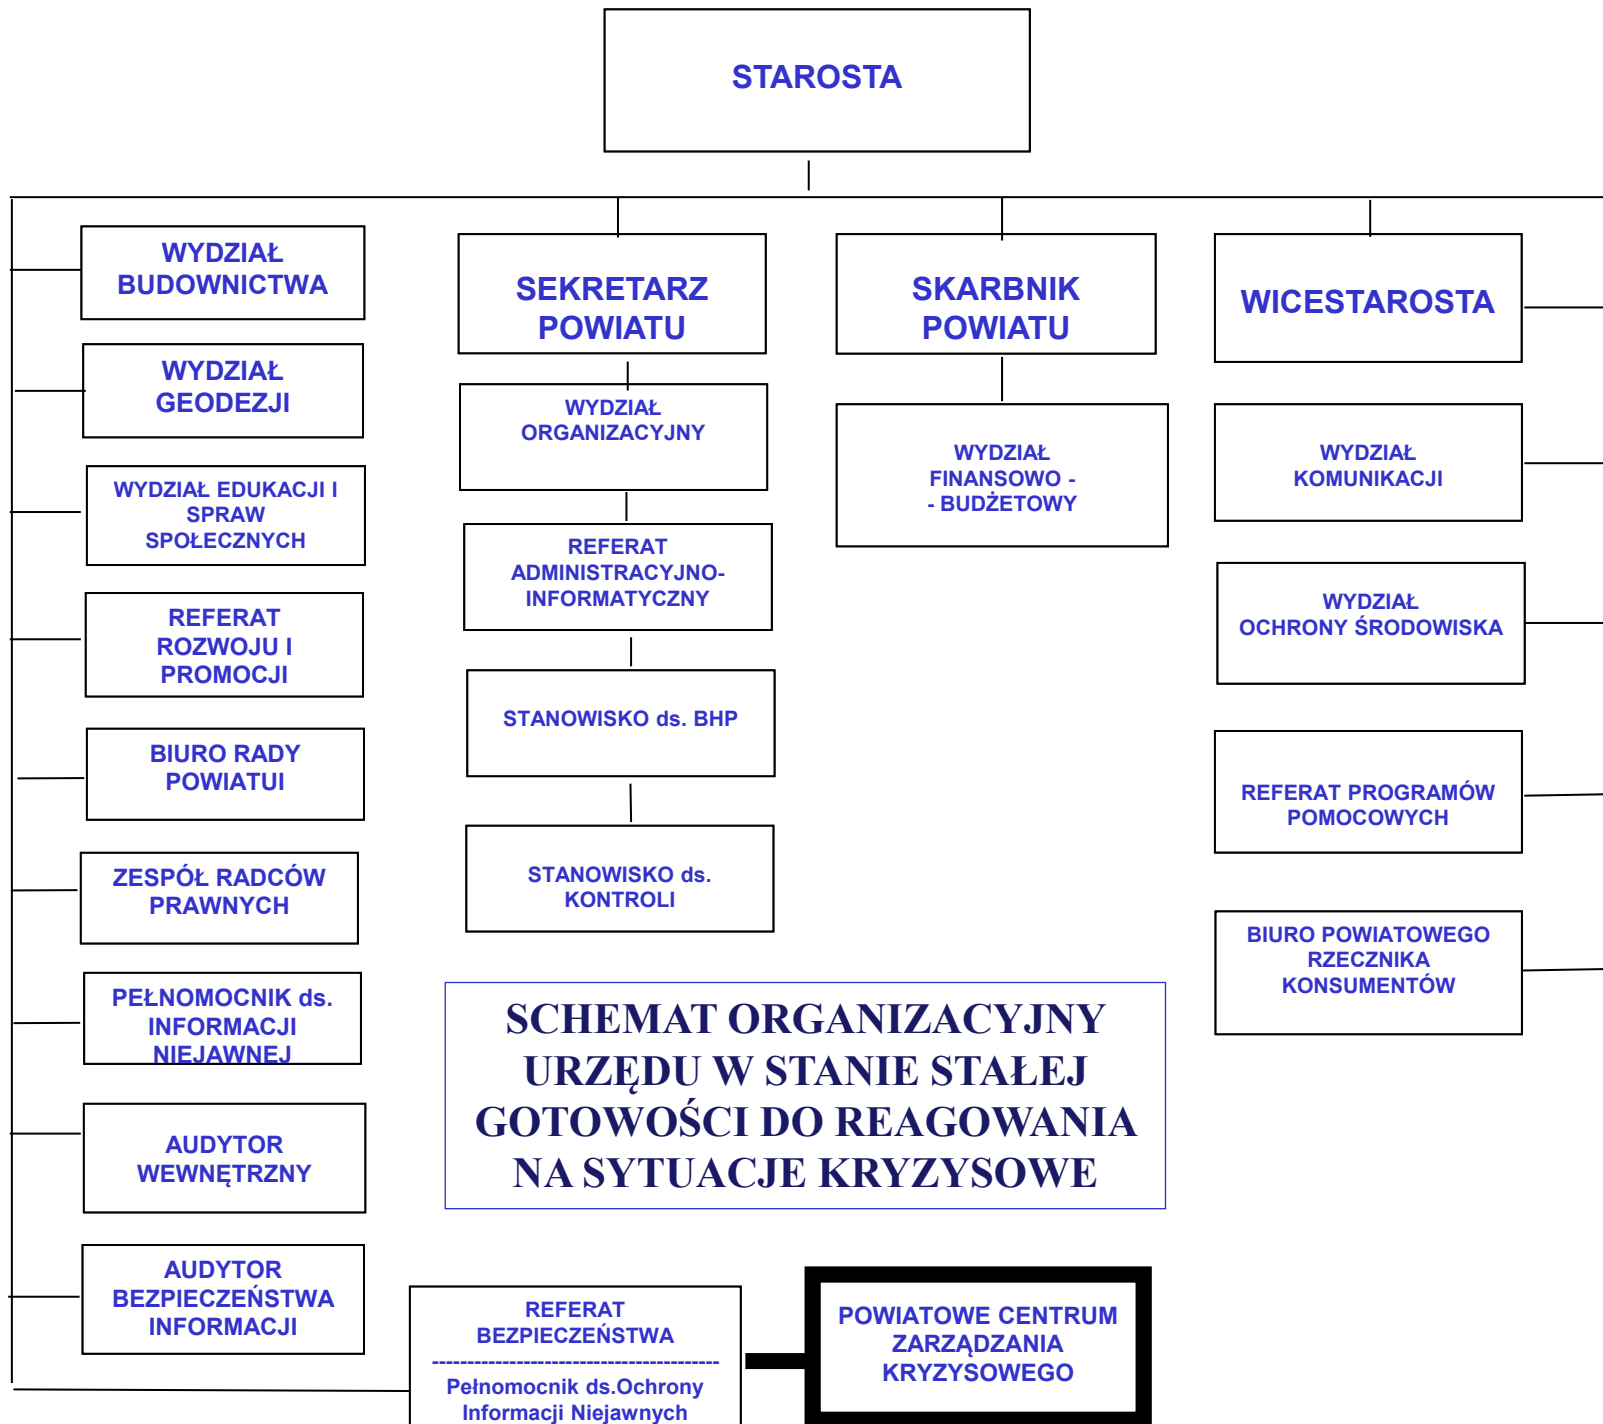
STAROSTA

WYDZIAŁ BUDOWNICTWA

WYDZIAŁ GEODEZJI

WYDZIAŁ EDUKACJI I SPRAW SPOŁECZNYCH

REFERAT ROZWOJU I PROMOCJI

BIURO RADY POWIATUI

ZESPÓŁ RADCÓW PRAWNYCH

PEŁNOMOCNIK ds. INFORMACJI NIEJAWNEJ

AUDYTOR WEWNĘTRZNY

AUDYTOR BEZPIECZEŃSTWA INFORMACJI

SEKRETARZ POWIATU

WYDZIAŁ ORGANIZACYJNY

REFERAT ADMINISTRACYJNO-INFORMATYCZNY

STANOWISKO ds. BHP

STANOWISKO ds. KONTROLI

SKARBNIK POWIATU

WYDZIAŁ FINANSOWO - - BUDŻETOWY

WICESTAROSTA

WYDZIAŁ KOMUNIKACJI

WYDZIAŁ OCHRONY ŚRODOWISKA

REFERAT PROGRAMÓW POMOCOWYCH

BIURO POWIATOWEGO RZECZNIKA KONSUMENTÓW

SCHEMAT ORGANIZACYJNY URZĘDU W STANIE STAŁEJ GOTOWOŚCI DO REAGOWANIA NA SYTUACJE KRYZYSOWE

REFERAT BEZPIECZEŃSTWA
-------------------------------------------
Pełnomocnik ds.Ochrony Informacji Niejawnych

POWIATOWE CENTRUM ZARZĄDZANIA KRYZYSOWEGO